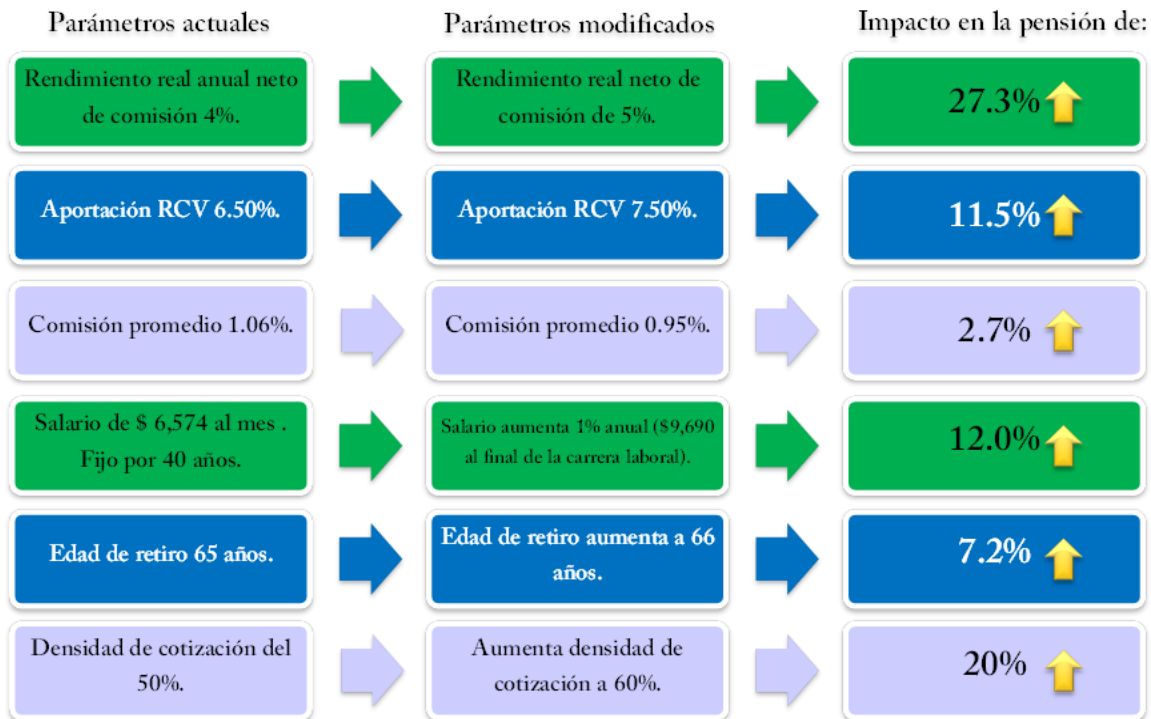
| Parámetros actuales | Parámetros modificados | Impacto en la pensión de: |
|---|---|---|
| Rendimiento real anual neto de comisión 4%. | Rendimiento real neto de comisión de 5%. | 27.3% |
| Aportación RCV 6.50%. | Aportación RCV 7.50%. | 11.5% |
| Comisión promedio 1.06%. | Comisión promedio 0.95%. | 2.7% |
| Salario de $ 6,574 al mes . Fijo por 40 años. | Salario aumenta 1% anual ($9,690 al final de la carrera laboral). | 12.0% |
| Edad de retiro 65 años. | Edad de retiro aumenta a 66 años. | 7.2% |
| Densidad de cotización del 50%. | Aumenta densidad de cotización a 60%. | 20% |